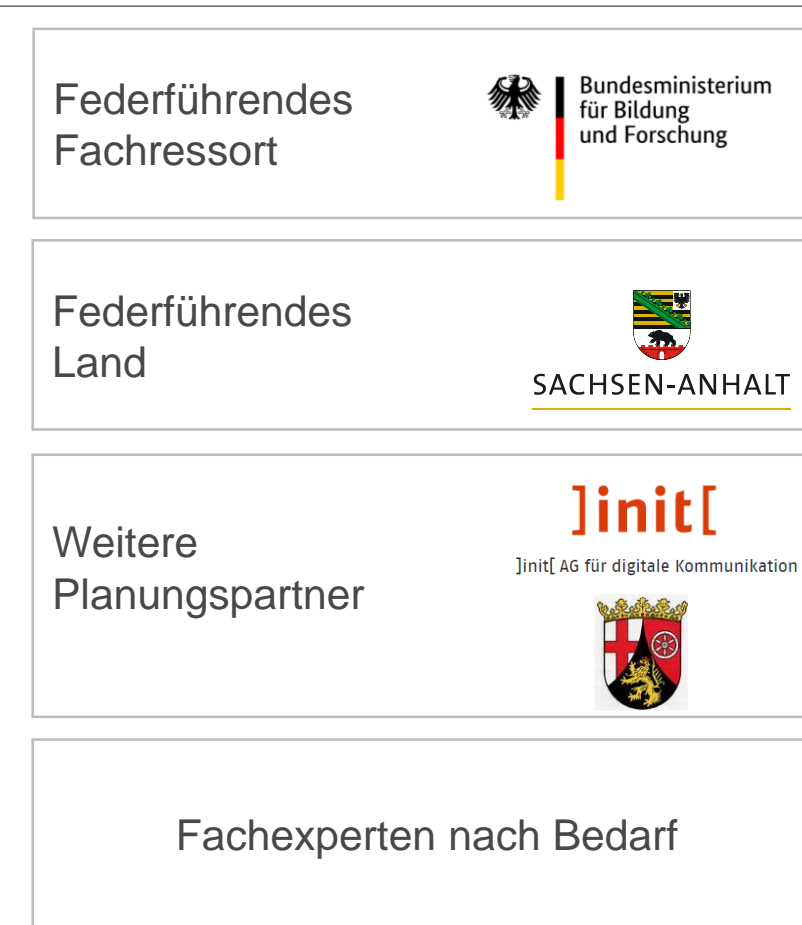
Federführendes Fachressort

Bundesministerium für Bildung und Forschung

Federführendes Land

SACHSEN-ANHALT

Weitere Planungspartner

]init[

]init[ AG für digitale Kommunikation

Fachexperten nach Bedarf